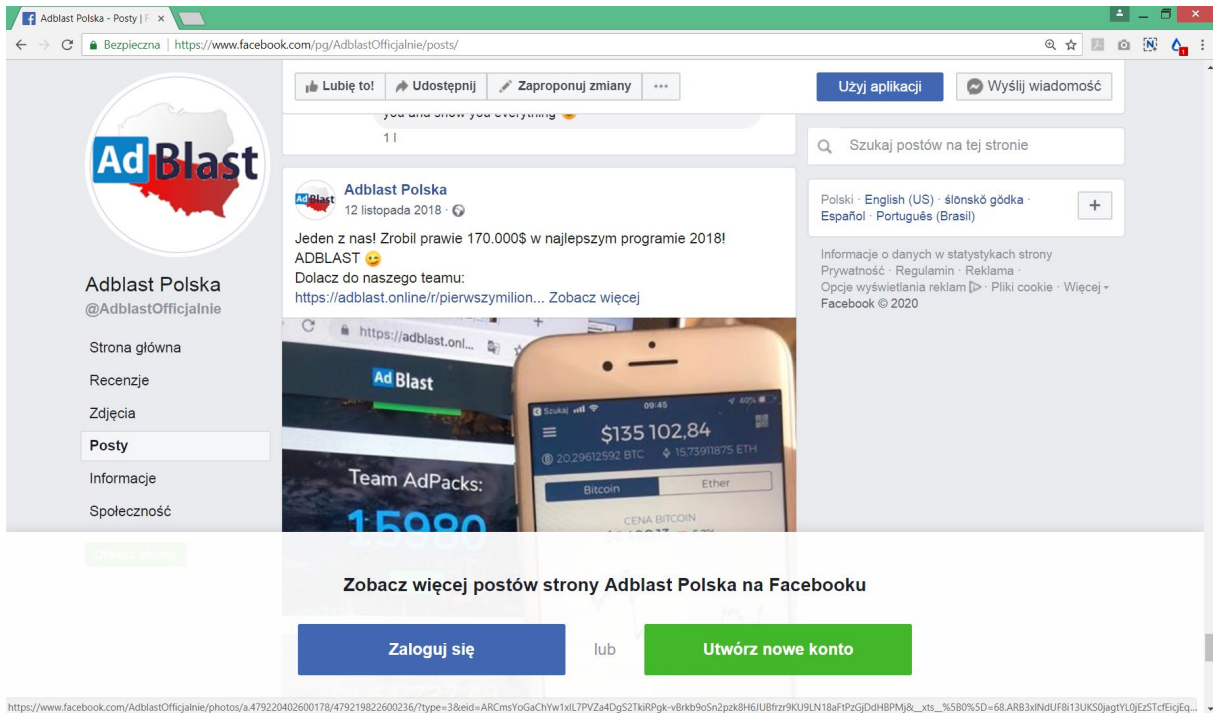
Adblast Polska - Posty | F ×

Bezpieczna | https://www.facebook.com/pg/AdblastOfficjalnie/posts/

Ad Blast

Adblast Polska
@AdblastOfficjalnie

Strona główna
Recenzje
Zdjęcia
Posty
Informacje
Społeczność

Lubię to! Udostępnij Zaproponuj zmiany ···

you and show you everything

1 l

Adblast Polska
12 listopada 2018 ·

Jeden z nas! Zrobil prawie 170.000$ w najlepszym programie 2018! ADBLAST 😉
Dolacz do naszego teamu:
https://adblast.online/r/pierwszymilion... Zobacz więcej

https://adblast.onl...
Ad Blast
Team AdPacks:
15980
Szukaj 09:45 40%
$135 102,84
20,29612592 BTC 15,73911875 ETH
Bitcoin Ether
CENA BITCOIN

Użyj aplikacji Wyślij wiadomość

Szukaj postów na tej stronie

Polski · English (US) · ślōnskŏ gŏdka · Español · Português (Brasil)
+

Informacje o danych w statystykach strony
Prywatność · Regulamin · Reklama · Opcje wyświetlania reklam · Pliki cookie · Więcej
Facebook © 2020

Zobacz więcej postów strony Adblast Polska na Facebooku

Zaloguj się lub Utwórz nowe konto

https://www.facebook.com/AdblastOfficjalnie/photos/a.479220402600178/479219822600236/?type=3&eid=ARCmsYoGaChYw1xIL7PVZa4DgS2TkiRPgk-vBrkb9oSn2pzk8H6JUBfrzr9KU9LN18aFtPzGjDdHBPMj&__xts__%5B0%5D=68.ARB3xINdUF8i13UKS0jagtYL0jEzSTcfEicjEq...